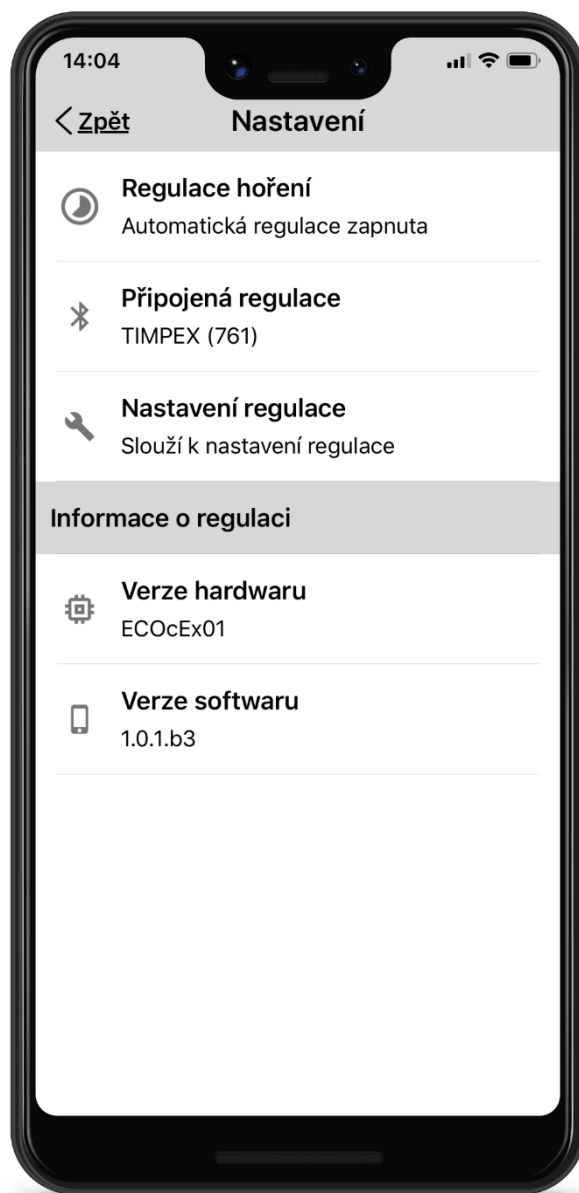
14:04

< Zpět Nastavení

Regulace hoření
Automatická regulace zapnuta

Připojená regulace
TIMPEX (761)

Nastavení regulace
Slouží k nastavení regulace

Informace o regulaci

Verze hardwaru
ECOcEx01

Verze softwaru
1.0.1.b3